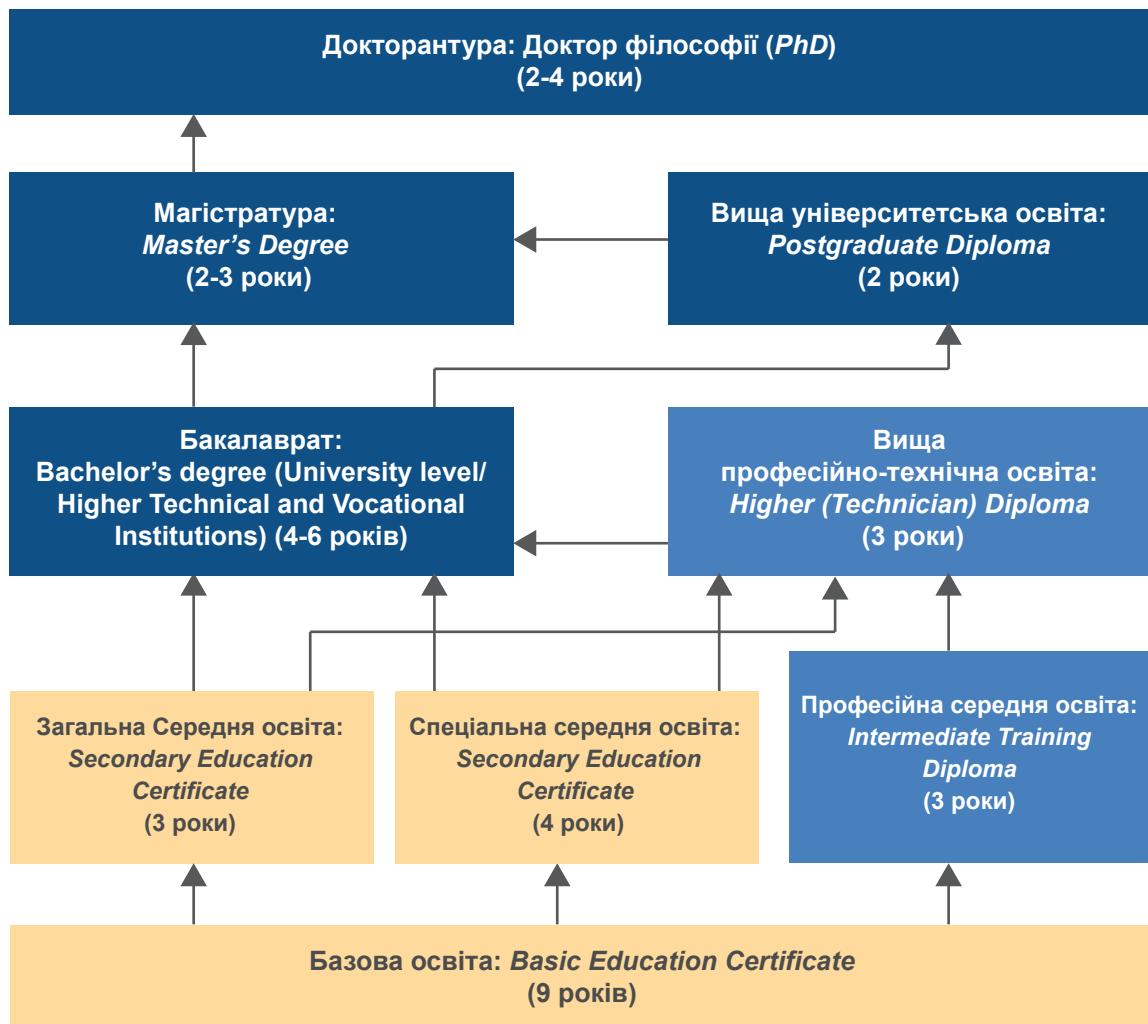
Докторантура: Доктор філософії (PhD)
(2-4 роки)

Магістратура:
Master's Degree
(2-3 роки)

Вища університетська освіта:
Postgraduate Diploma
(2 роки)

Бакалаврат:
Bachelor's degree (University level/ Higher Technical and Vocational Institutions) (4-6 років)

Вища
професійно-технічна освіта:
Higher (Technician) Diploma
(3 роки)

Загальна Середня освіта:
Secondary Education Certificate
(3 роки)

Спеціальна середня освіта:
Secondary Education Certificate
(4 роки)

Професійна середня освіта:
Intermediate Training Diploma
(3 роки)

Базова освіта: Basic Education Certificate
(9 років)